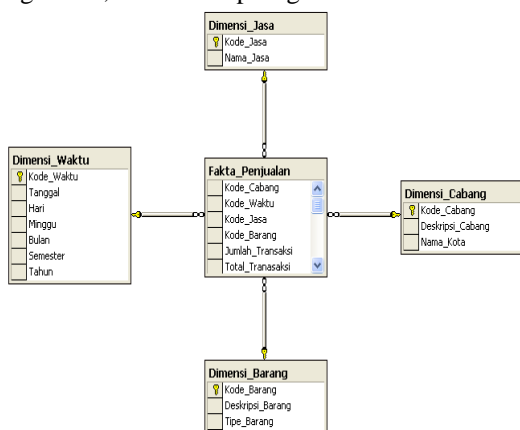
Dimensi_Jasa
Kode_Jasa
Nama_Jasa

Dimensi_Waktu
Kode_Waktu
Tanggal
Hari
Minggu
Bulan
Semester
Tahun

Fakta_Penjualan
Kode_Cabang
Kode_Waktu
Kode_Jasa
Kode_Barang
Jumlah_Transaksi
Total_Tranasaksi

Dimensi_Cabang
Kode_Cabang
Deskripsi_Cabang
Nama_Kota

Dimensi_Barang
Kode_Barang
Deskripsi_Barang
Tipe_Barang